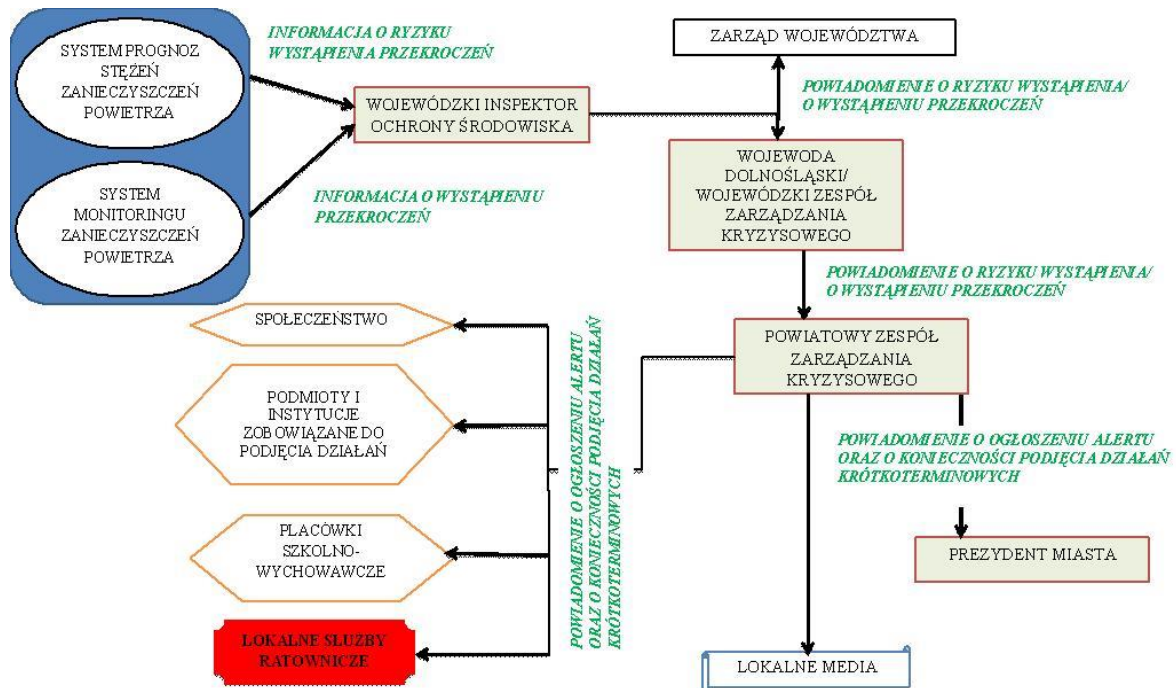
SYSTEM PROGNOZ STĘŻEŃ ZANIECZYSZCZEŃ POWIETRZA

SYSTEM MONITORINGU ZANIECZYSZCZEŃ POWIETRZA

INFORMACJA O RYZYKU WYSTĄPIENIA PRZEKROCZEŃ

INFORMACJA O WYSTĄPIENIU PRZEKROCZEŃ

WOJEWÓDZKI INSPEKTOR OCHRONY ŚRODOWISKA

ZARZĄD WOJEWÓDZTWA

POWIADOMIENIE O RYZYKU WYSTĄPIENIA/ O WYSTĄPIENIU PRZEKROCZEŃ

WOJEWODA DOLNOŚLĄSKI/ WOJEWÓDZKI ZESPÓŁ ZARZĄDZANIA KRYZYSOWEGO

POWIADOMIENIE O RYZYKU WYSTĄPIENIA/ O WYSTĄPIENIU PRZEKROCZEŃ

POWIATOWY ZESPÓŁ ZARZĄDZANIA KRYZYSOWEGO

SPOŁECZEŃSTWO

PODMIOTY I INSTYTUCJE ZOBOWIĄZANE DO PODJĘCIA DZIAŁAŃ

PLACÓWKI SZKOLNO-WYCHOWAWCZE

LOKALNE SŁUŻBY RATOWNICZE

POWIADOMIENIE O OGŁOSZENIU ALERTU ORAZ O KONIECZNOŚCI PODJĘCIA DZIAŁAŃ KRÓTKOTERMINOWYCH

POWIADOMIENIE O OGŁOSZENIU ALERTU ORAZ O KONIECZNOŚCI PODJĘCIA DZIAŁAŃ KRÓTKOTERMINOWYCH

PREZYDENT MIASTA

LOKALNE MEDIA